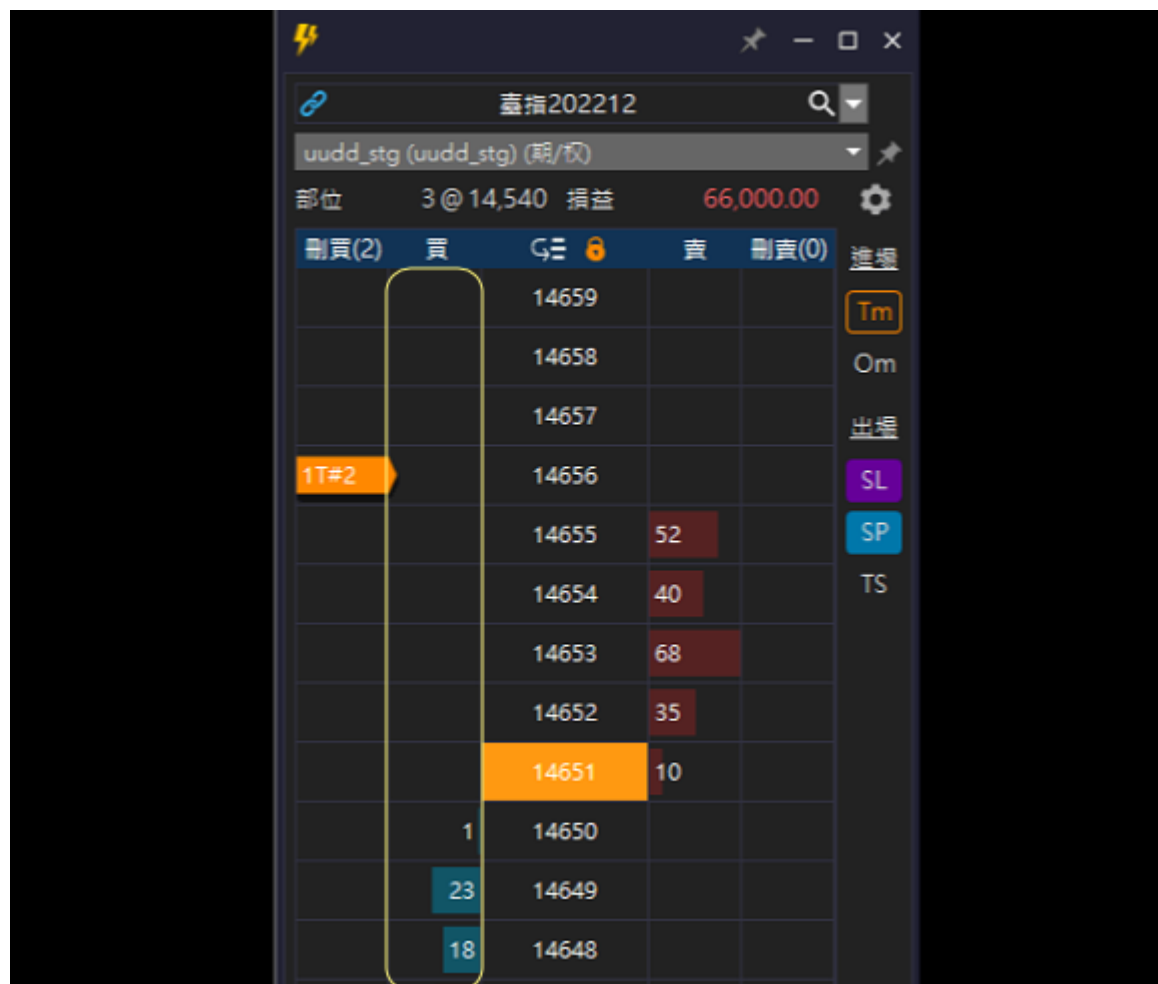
臺指202212

uudd_stg (uudd_stg) (期/权)

部位 3 @ 14,540 損益 66,000.00

| 刪買(2) | 買 | | 賣 | 刪賣(0) |
|---|---|---|---|---|
| | | 14659 | | |
| | | 14658 | | |
| | | 14657 | | |
| 1T#2 | | 14656 | | |
| | | 14655 | 52 | |
| | | 14654 | 40 | |
| | | 14653 | 68 | |
| | | 14652 | 35 | |
| | | 14651 | 10 | |
| | 1 | 14650 | | |
| | 23 | 14649 | | |
| | 18 | 14648 | | |

進場
Tm
Om
出場
SL
SP
TS